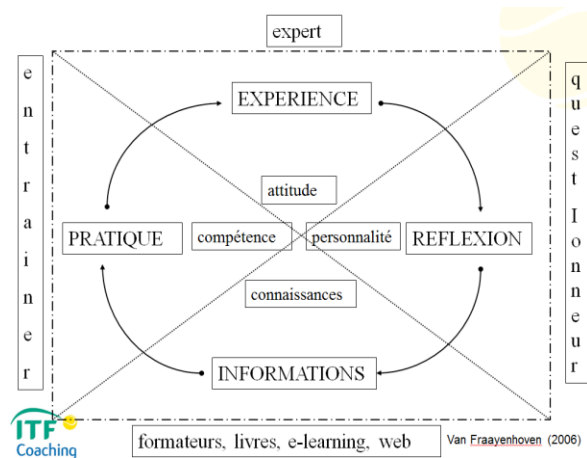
expert

e n t r a i n e r

q u e s t I o n n e u r

EXPERIENCE

attitude

PRATIQUE

compétence

personnalité

REFLEXION

connaissances

INFORMATIONS

ITF Coaching

formateurs, livres, e-learning, web

Van Fraayenhoven (2006)